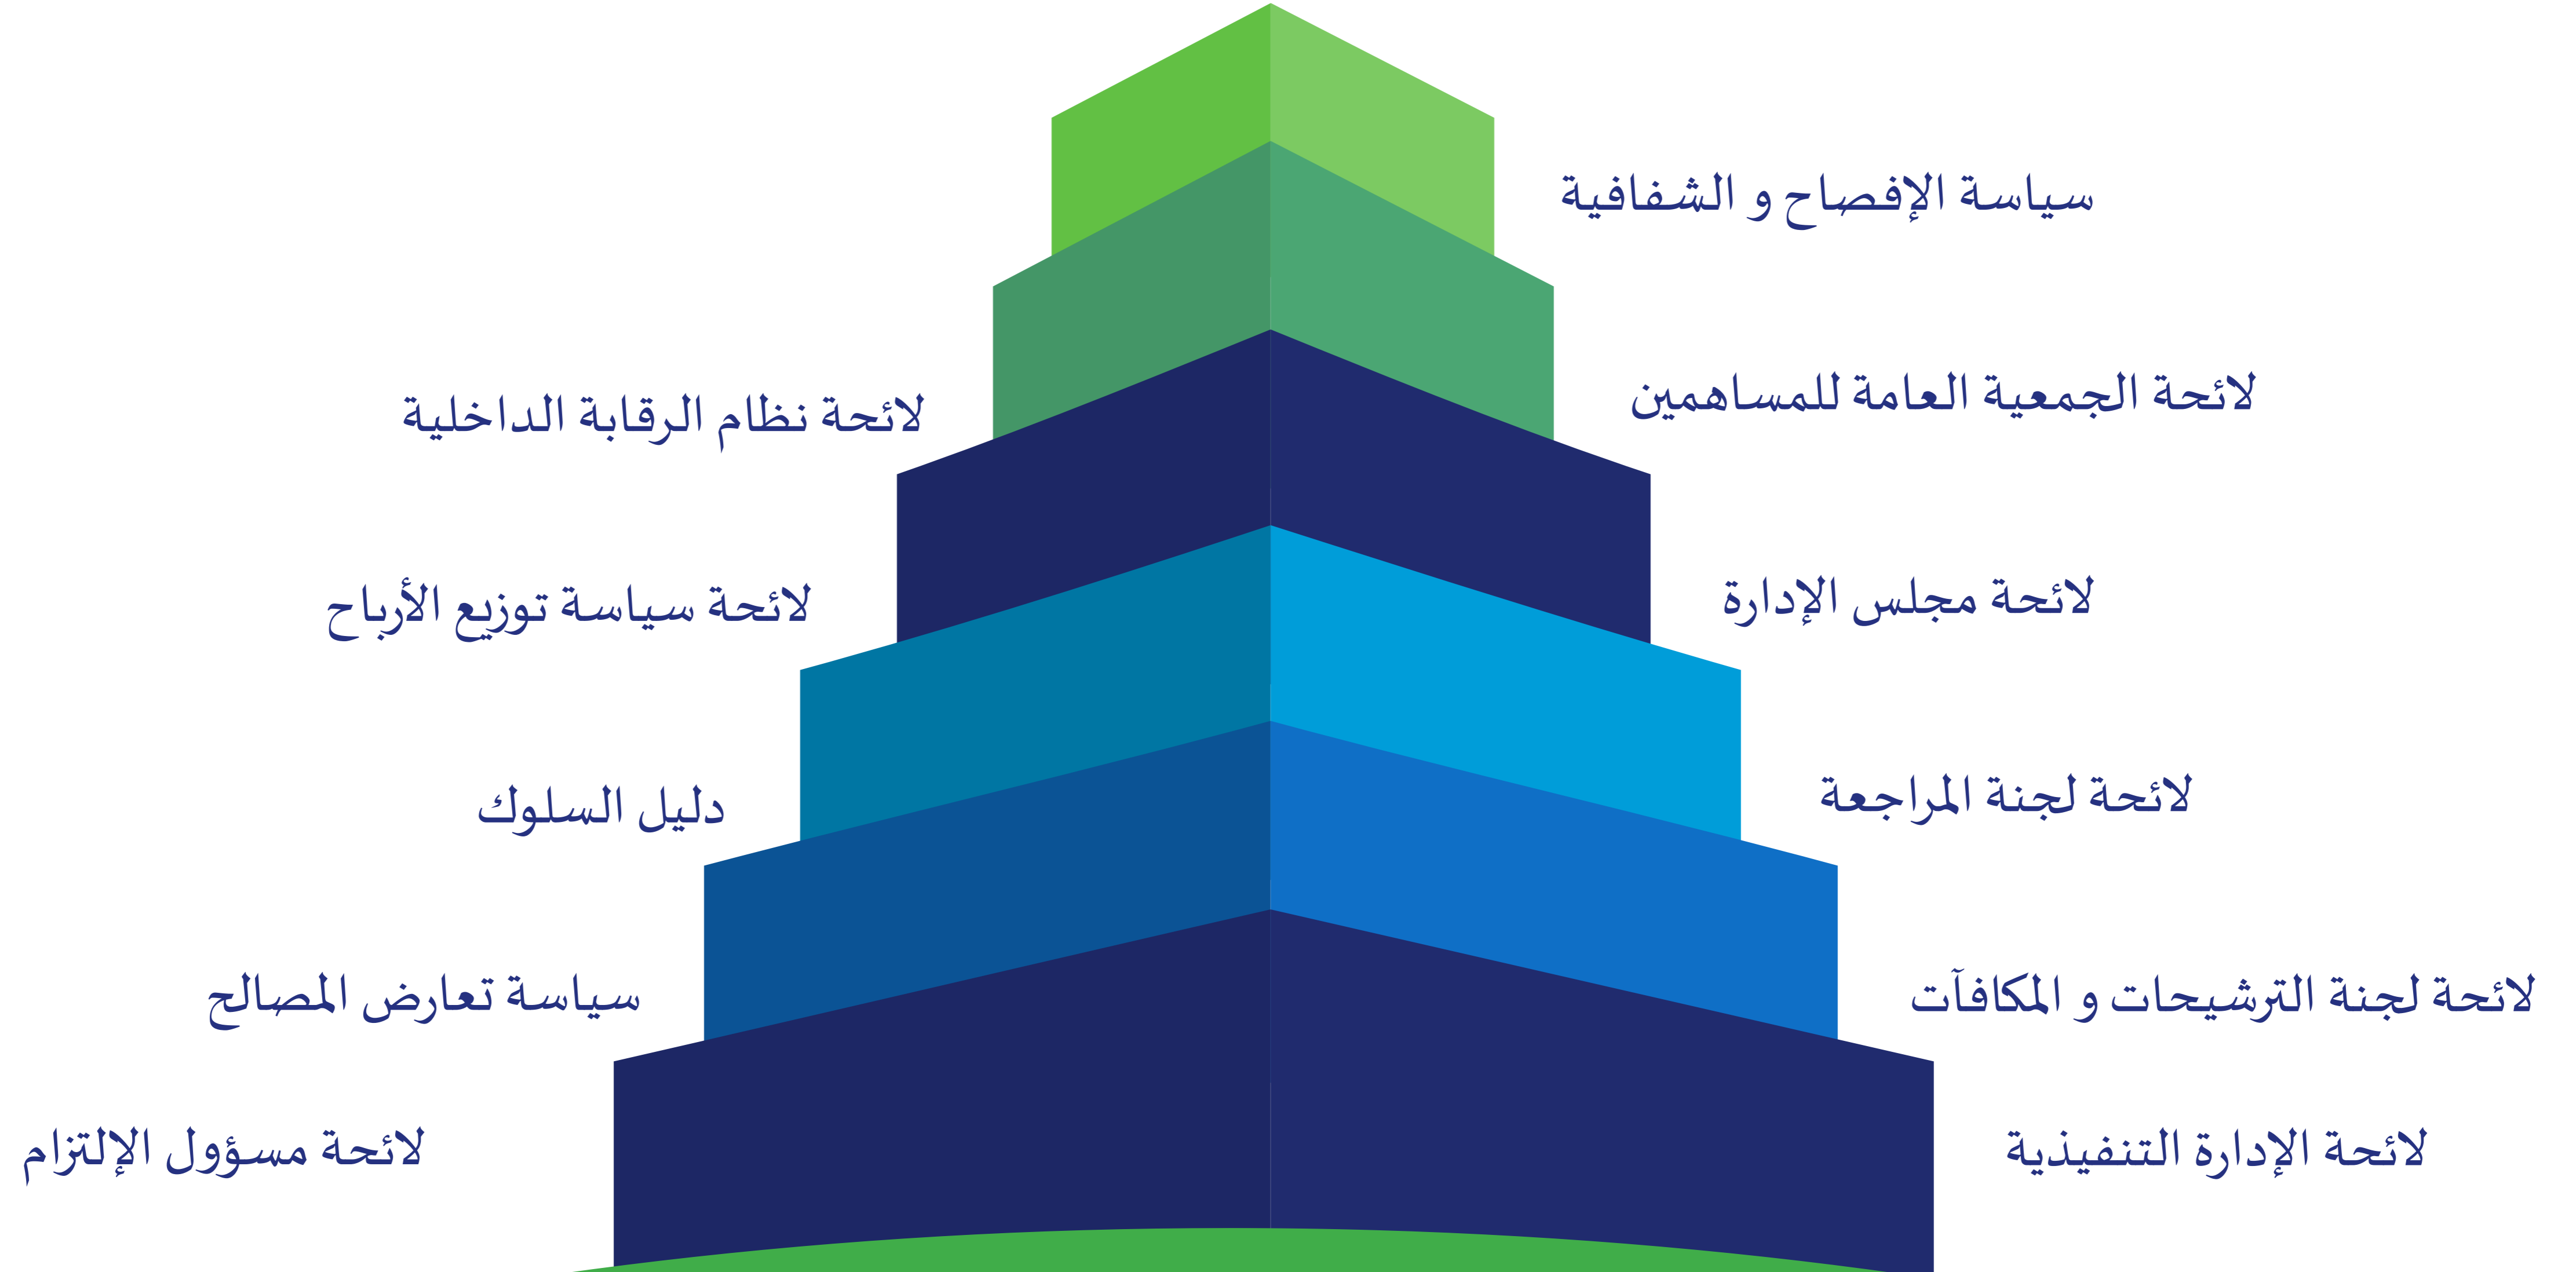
سياسة الإفصاح و الشفافية

لائحة الجمعية العامة للمساهمين

لائحة نظام الرقابة الداخلية

لائحة مجلس الإدارة

لائحة سياسة توزيع الأرباح

لائحة لجنة المراجعة

دليل السلوك

لائحة لجنة الترشيحات و المكافآت

سياسة تعارض المصالح

لائحة الإدارة التنفيذية

لائحة مسؤول الإلتزام